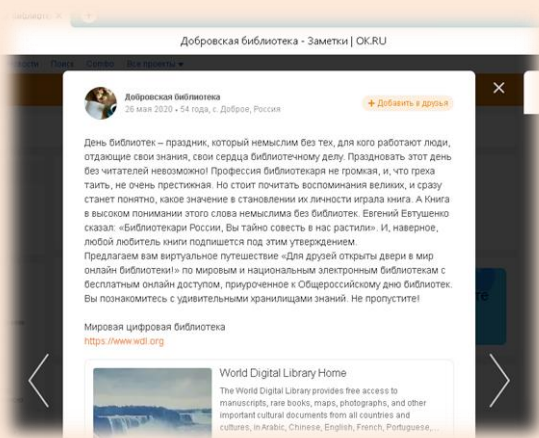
Добровская библиотека - Заметки | OK.RU

Поиск Combo Все проекты

Добровская библиотека
26 мая 2020 • 54 года, с. Доброе, Россия

+ Добавить в друзья

День библиотек – праздник, который немыслим без тех, для кого работают люди, отдающие свои знания, свои сердца библиотечному делу. Праздновать этот день без читателей невозможно! Профессия библиотекаря не громкая, и, что греха таить, не очень престижная. Но стоит почитать воспоминания великих, и сразу станет понятно, какое значение в становлении их личности играла книга. А Книга в высоком понимании этого слова немыслима без библиотек. Евгений Евтушенко сказал: «Библиотекари России, Вы тайно совесть в нас растили». И, наверное, любой любитель книги подпишется под этим утверждением.
Предлагаем вам виртуальное путешествие «Для друзей открыты двери в мир онлайн библиотеки!» по мировым и национальным электронным библиотекам с бесплатным онлайн доступом, приуроченное к Общероссийскому дню библиотек. Вы познакомитесь с удивительными хранилищами знаний. Не пропустите!

Мировая цифровая библиотека
https://www.wdl.org

World Digital Library Home
The World Digital Library provides free access to manuscripts, rare books, maps, photographs, and other important cultural documents from all countries and cultures, in Arabic, Chinese, English, French, Portuguese, ...